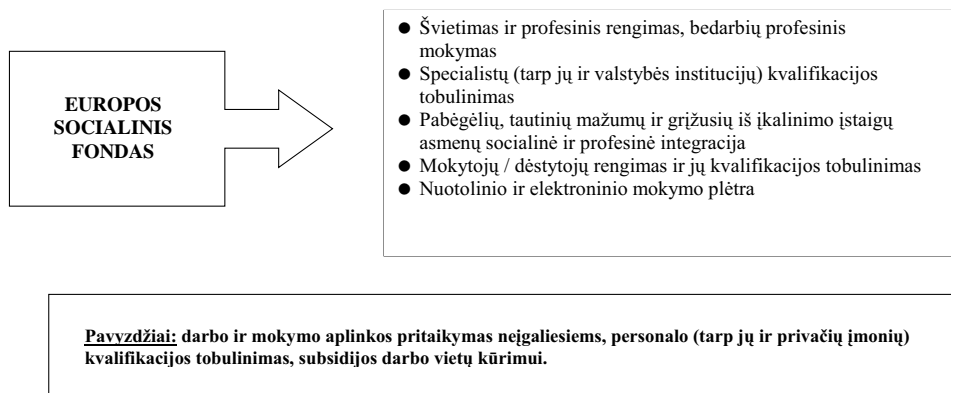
EUROPOS SOCIALINIS FONDAS

- Švietimas ir profesinis rengimas, bedarbių profesinis mokymas
- Specialistų (tarp jų ir valstybės institucijų) kvalifikacijos tobulinimas
- Pabėgėlių, tautinių mažumų ir grįžusių iš įkalinimo įstaigų asmenų socialinė ir profesinė integracija
- Mokytojų / dėstytojų rengimas ir jų kvalifikacijos tobulinimas
- Nuotolinio ir elektroninio mokymo plėtra

Pavyzdžiai: darbo ir mokymo aplinkos pritaikymas neįgaliesiems, personalo (tarp jų ir privačių įmonių) kvalifikacijos tobulinimas, subsidijos darbo vietų kūrimui.